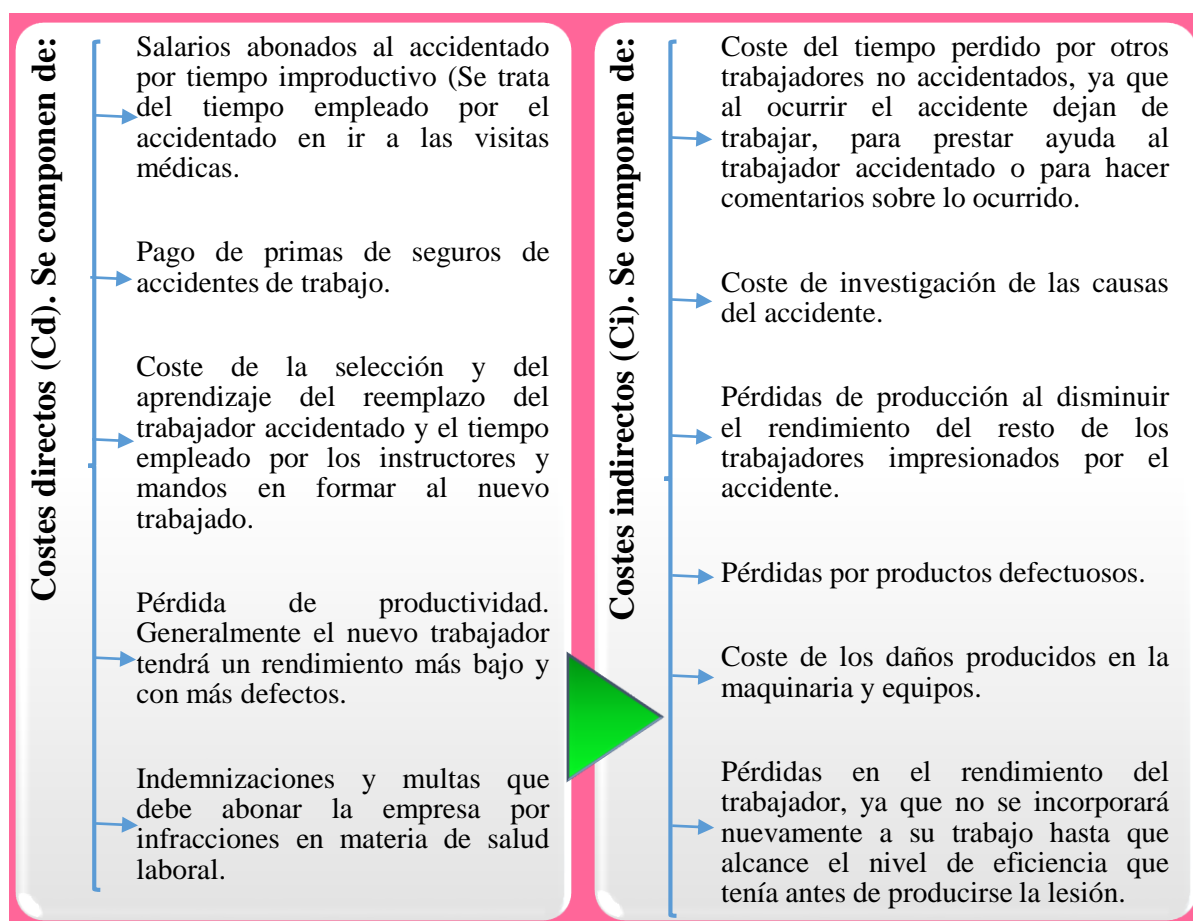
Costes directos (Cd). Se componen de:

Salarios abonados al accidentado por tiempo improductivo (Se trata del tiempo empleado por el accidentado en ir a las visitas médicas.

Pago de primas de seguros de accidentes de trabajo.

Coste de la selección y del aprendizaje del reemplazo del trabajador accidentado y el tiempo empleado por los instructores y mandos en formar al nuevo trabajado.

Pérdida de productividad. Generalmente el nuevo trabajador tendrá un rendimiento más bajo y con más defectos.

Indemnizaciones y multas que debe abonar la empresa por infracciones en materia de salud laboral.

Costes indirectos (Ci). Se componen de:

Coste del tiempo perdido por otros trabajadores no accidentados, ya que al ocurrir el accidente dejan de trabajar, para prestar ayuda al trabajador accidentado o para hacer comentarios sobre lo ocurrido.

Coste de investigación de las causas del accidente.

Pérdidas de producción al disminuir el rendimiento del resto de los trabajadores impresionados por el accidente.

Pérdidas por productos defectuosos.

Coste de los daños producidos en la maquinaria y equipos.

Pérdidas en el rendimiento del trabajador, ya que no se incorporará nuevamente a su trabajo hasta que alcance el nivel de eficiencia que tenía antes de producirse la lesión.